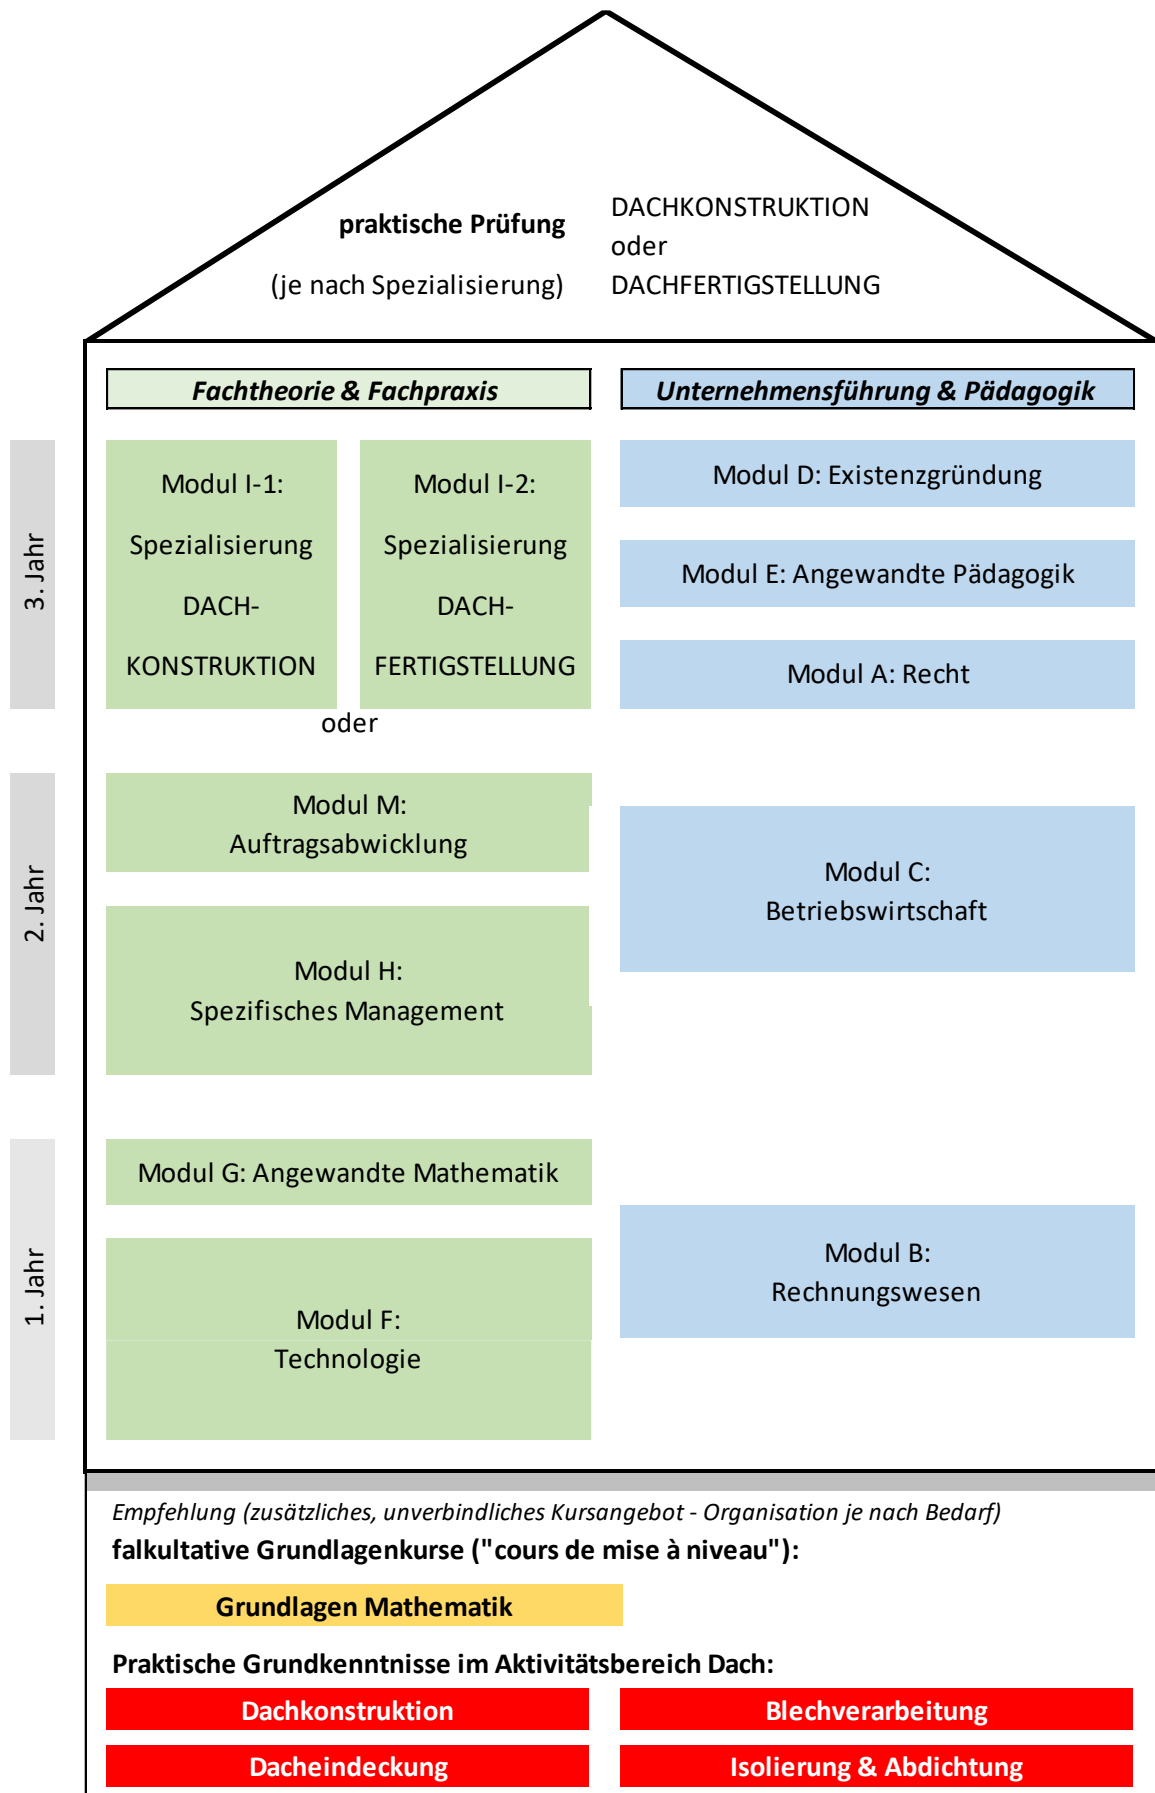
praktische Prüfung
(je nach Spezialisierung)

DACHKONSTRUKTION
oder
DACHFERTIGSTELLUNG

Fachtheorie & Fachpraxis

Unternehmensführung & Pädagogik

3. Jahr

Modul I-1:
Spezialisierung
DACH-
KONSTRUKTION

Modul I-2:
Spezialisierung
DACH-
FERTIGSTELLUNG

oder

Modul D: Existenzgründung

Modul E: Angewandte Pädagogik

Modul A: Recht

2. Jahr

Modul M:
Auftragsabwicklung

Modul H:
Spezifisches Management

Modul C:
Betriebswirtschaft

1. Jahr

Modul G: Angewandte Mathematik

Modul F:
Technologie

Modul B:
Rechnungswesen

Empfehlung (zusätzliches, unverbindliches Kursangebot - Organisation je nach Bedarf)
falkultative Grundlagenkurse ("cours de mise à niveau"):

Grundlagen Mathematik

Praktische Grundkenntnisse im Aktivitätsbereich Dach:

Dachkonstruktion

Blechverarbeitung

Dacheindeckung

Isolierung & Abdichtung